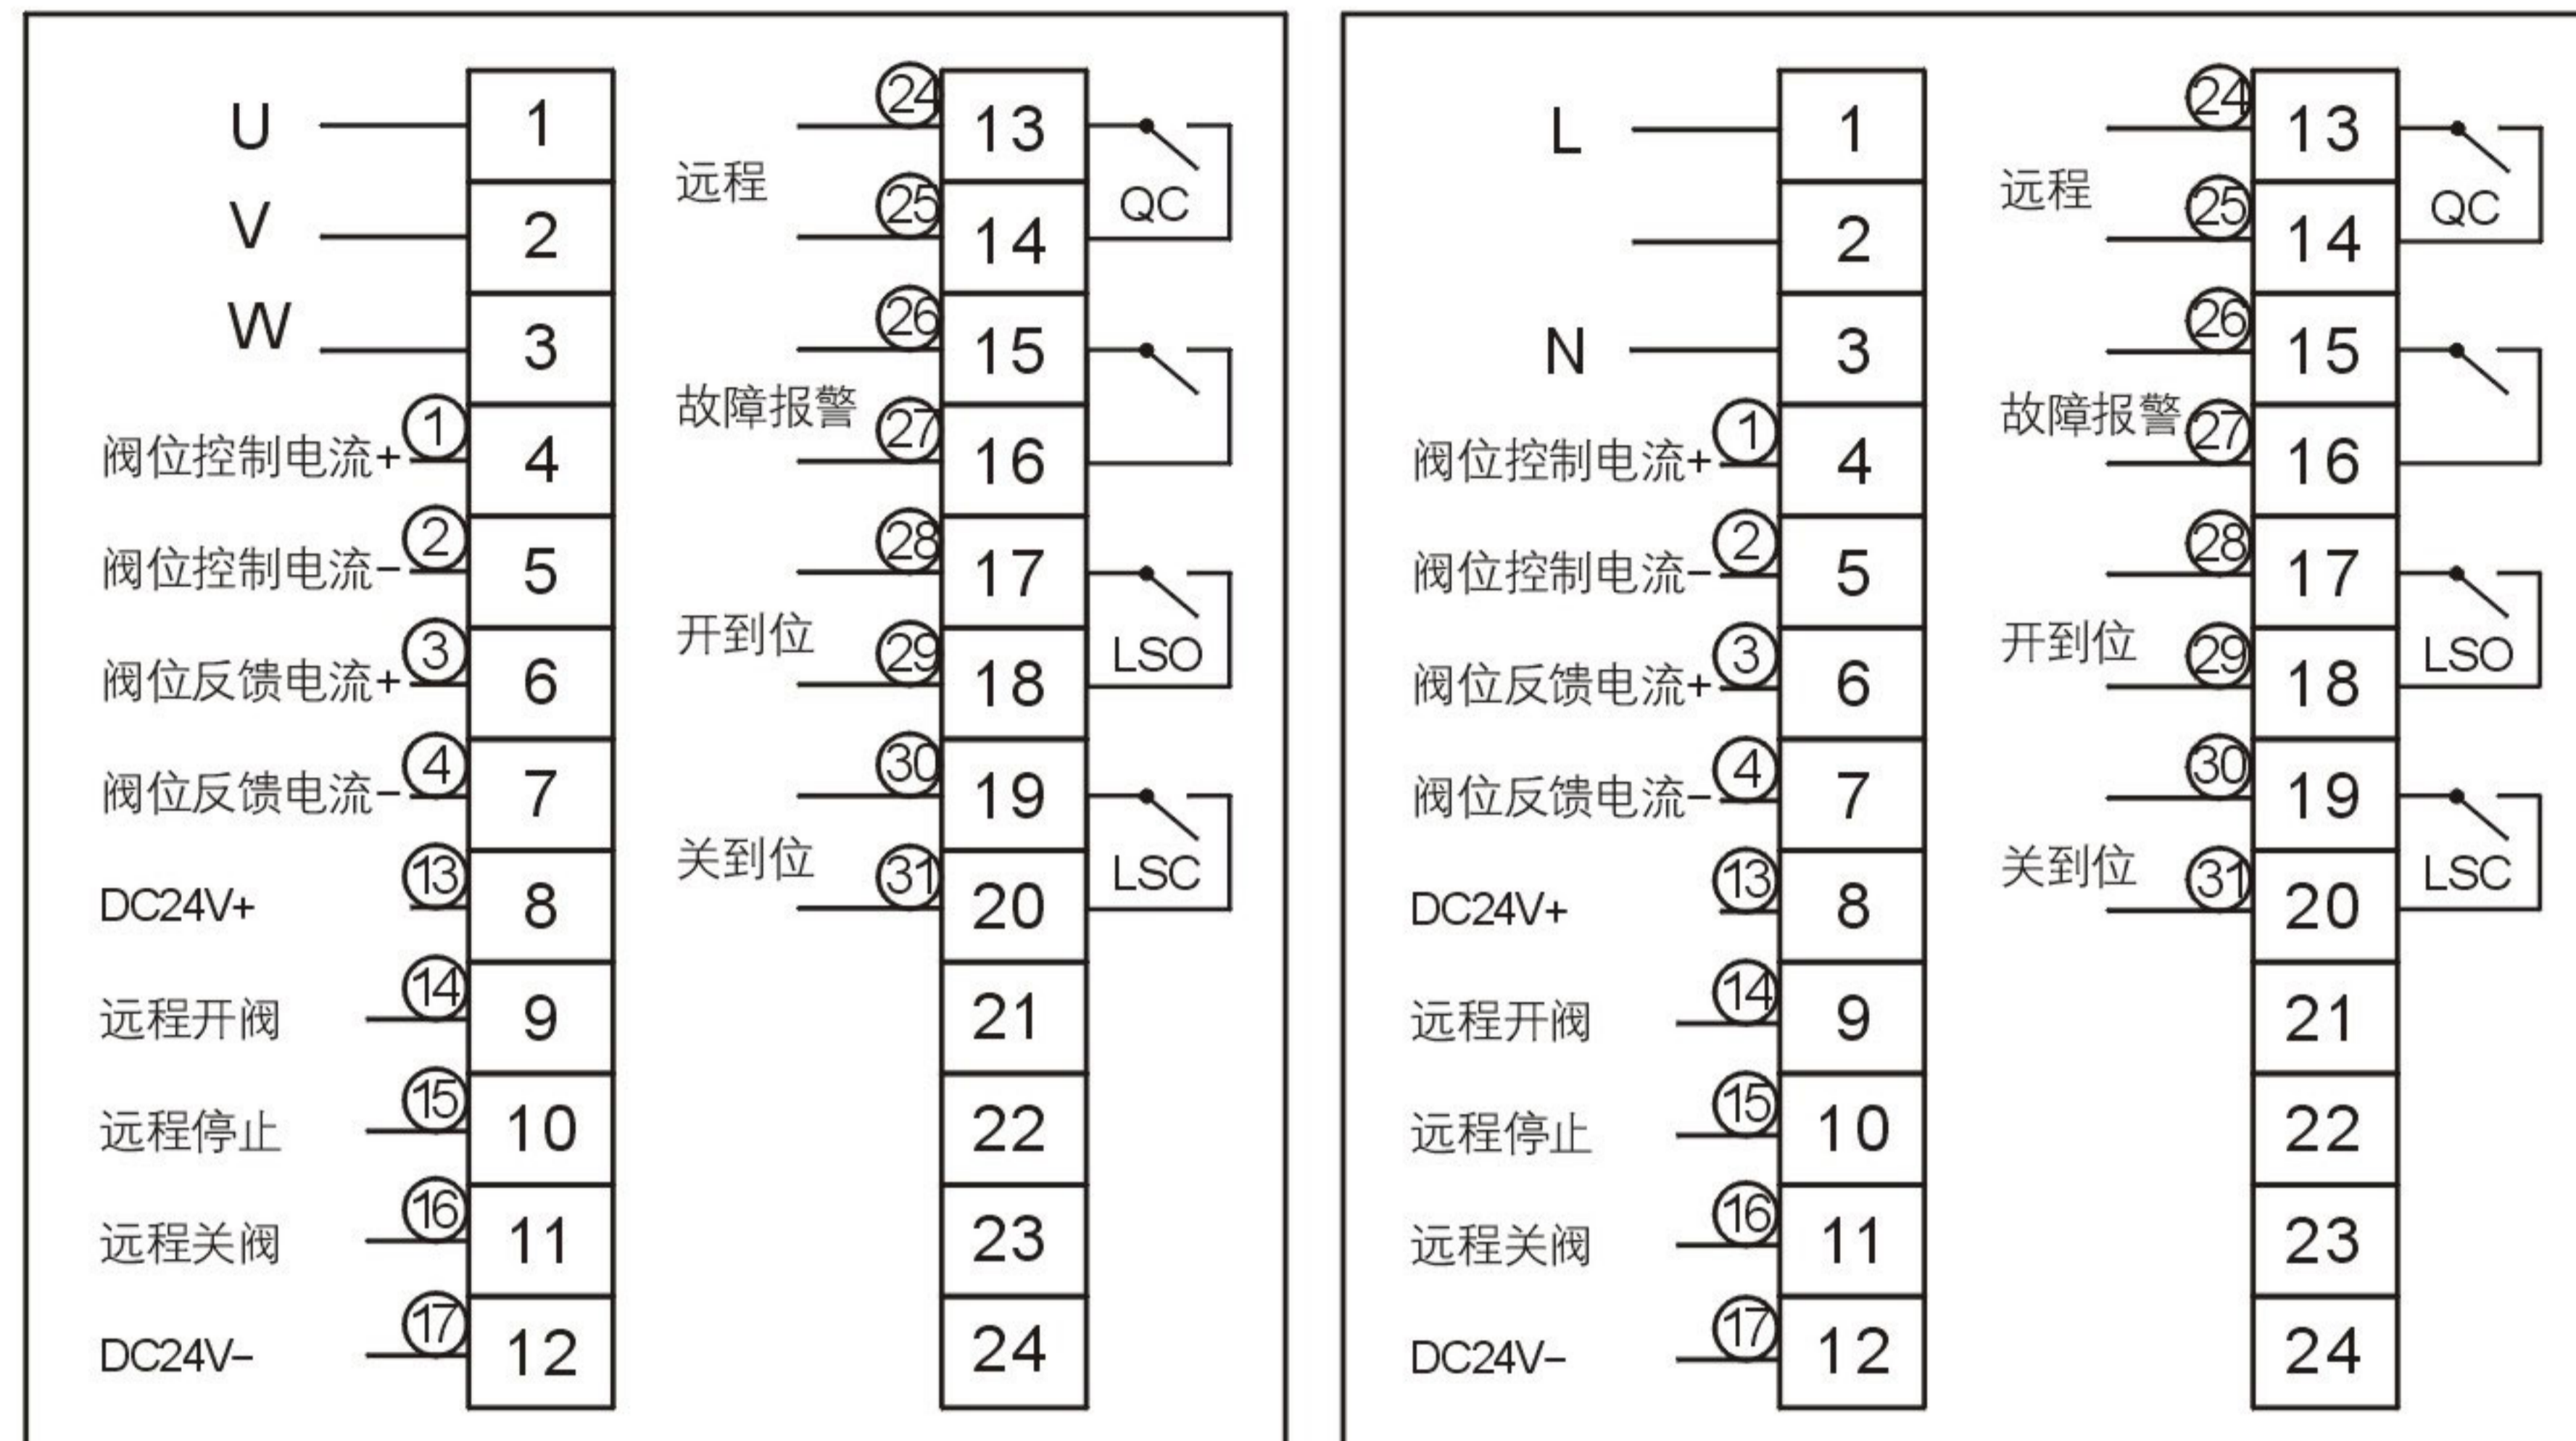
| | | | | |
|---|---|---|---|---|
| U | | 1 | (24) 远程 | 13 | QC |
| V | | 2 | (25) | 14 | |
| W | | 3 | (26) 故障报警 | 15 | |
| 阀位控制电流+ | ① | 4 | (27) | 16 | |
| 阀位控制电流- | ② | 5 | (28) 开到位 | 17 | LSO |
| 阀位反馈电流+ | ③ | 6 | (29) | 18 | |
| 阀位反馈电流- | ④ | 7 | (30) 关到位 | 19 | LSC |
| DC24V+ | ⑬ | 8 | (31) | 20 | |
| 远程开阀 | ⑭ | 9 | | 21 | |
| 远程停止 | ⑮ | 10 | | 22 | |
| 远程关阀 | ⑯ | 11 | | 23 | |
| DC24V- | ⑰ | 12 | | 24 | |

| | | | | | |
|---|---|---|---|---|---|
| L | | 1 | (24) 远程 | 13 | QC |
| | | 2 | (25) | 14 | |
| N | | 3 | (26) 故障报警 | 15 | |
| 阀位控制电流+ | ① | 4 | (27) | 16 | |
| 阀位控制电流- | ② | 5 | (28) 开到位 | 17 | LSO |
| 阀位反馈电流+ | ③ | 6 | (29) | 18 | |
| 阀位反馈电流- | ④ | 7 | (30) 关到位 | 19 | LSC |
| DC24V+ | ⑬ | 8 | (31) | 20 | |
| 远程开阀 | ⑭ | 9 | | 21 | |
| 远程停止 | ⑮ | 10 | | 22 | |
| 远程关阀 | ⑯ | 11 | | 23 | |
| DC24V- | ⑰ | 12 | | 24 | |